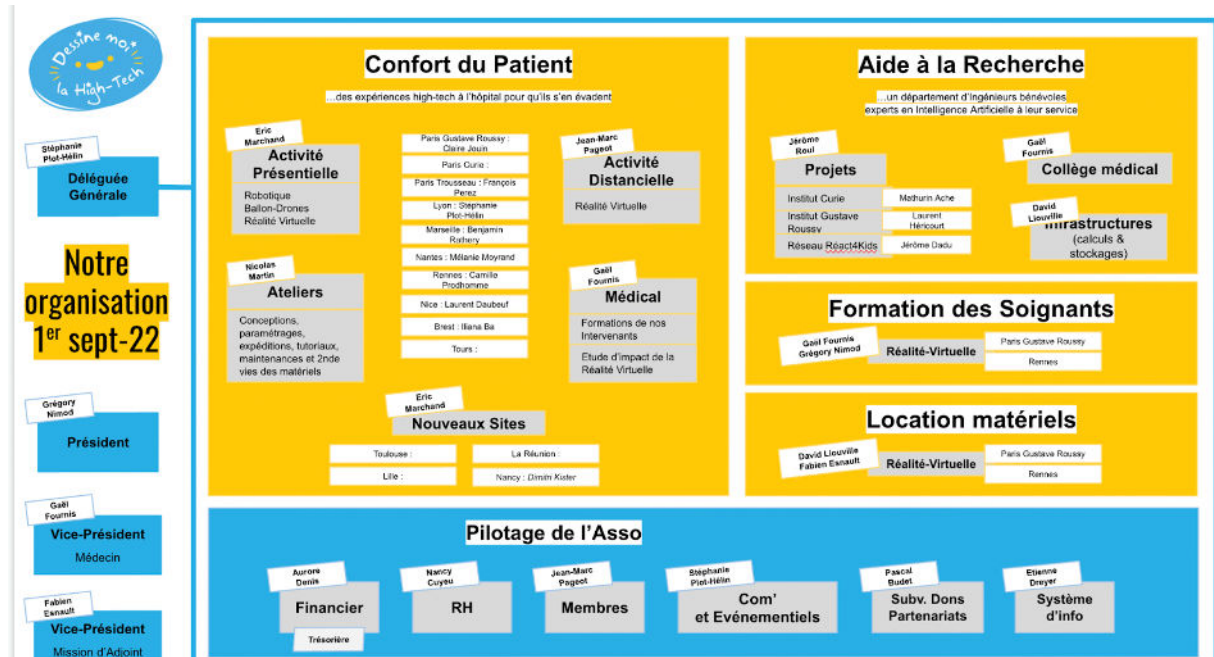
Dessine moi la High-Tech

Stéphanie Plot-Hélin
Déléguée Générale

Notre organisation 1er sept-22

Grégory Nimod
Président

Gaël Fournis
Vice-Président
Médecin

Fabien Esnault
Vice-Président
Mission d'Adjoint

Confort du Patient
...des expériences high-tech à l'hôpital pour qu'ils s'en évadent

Eric Marchand
Activité Présentielle
Robotique
Ballon-Drones
Réalité Virtuelle

Paris Gustave Roussy : Claire Jouin
Paris Curie :
Paris Trousseau : François Perez
Lyon : Stéphanie Plot-Hélin
Marseille : Benjamin Rathery
Nantes : Mélanie Moyrand
Rennes : Camille Prodhomme
Nice : Laurent Daubeuf
Brest : Iliana Ba
Tours :

Jean-Marc Pageot
Activité Distancielle
Réalité Virtuelle

Nicolas Martin
Ateliers
Conceptions, paramétrages, expéditions, tutoriaux, maintenances et 2nde vies des matériels

Gaël Fournis
Médical
Formations de nos Intervenants
Etude d'impact de la Réalité Virtuelle

Eric Marchand
Nouveaux Sites
Toulouse :
La Réunion :
Lille :
Nancy : Dimitri Kister

Aide à la Recherche
...un département d'ingénieurs bénévoles experts en Intelligence Artificielle à leur service

Jérôme Roul
Projets
Institut Curie
Mathurin Ache
Institut Gustave Roussy
Laurent Héricourt
Réseau Réact4Kids
Jérôme Dadu

Gaël Fournis
Collège médical

David Liouville
Infrastructures (calculs & stockages)

Formation des Soignants
Gaël Fournis
Grégory Nimod
Réalité-Virtuelle
Paris Gustave Roussy
Rennes

Location matériels
David Liouville
Fabien Esnault
Réalité-Virtuelle
Paris Gustave Roussy
Rennes

Pilotage de l'Asso
Aurore Denis
Financier
Trésorière
Nancy Cuyeu
RH
Jean-Marc Pageot
Membres
Stéphanie Plot-Hélin
Com' et Evénementiels
Pascal Budet
Subv. Dons Partenariats
Etienne Dreyer
Système d'info